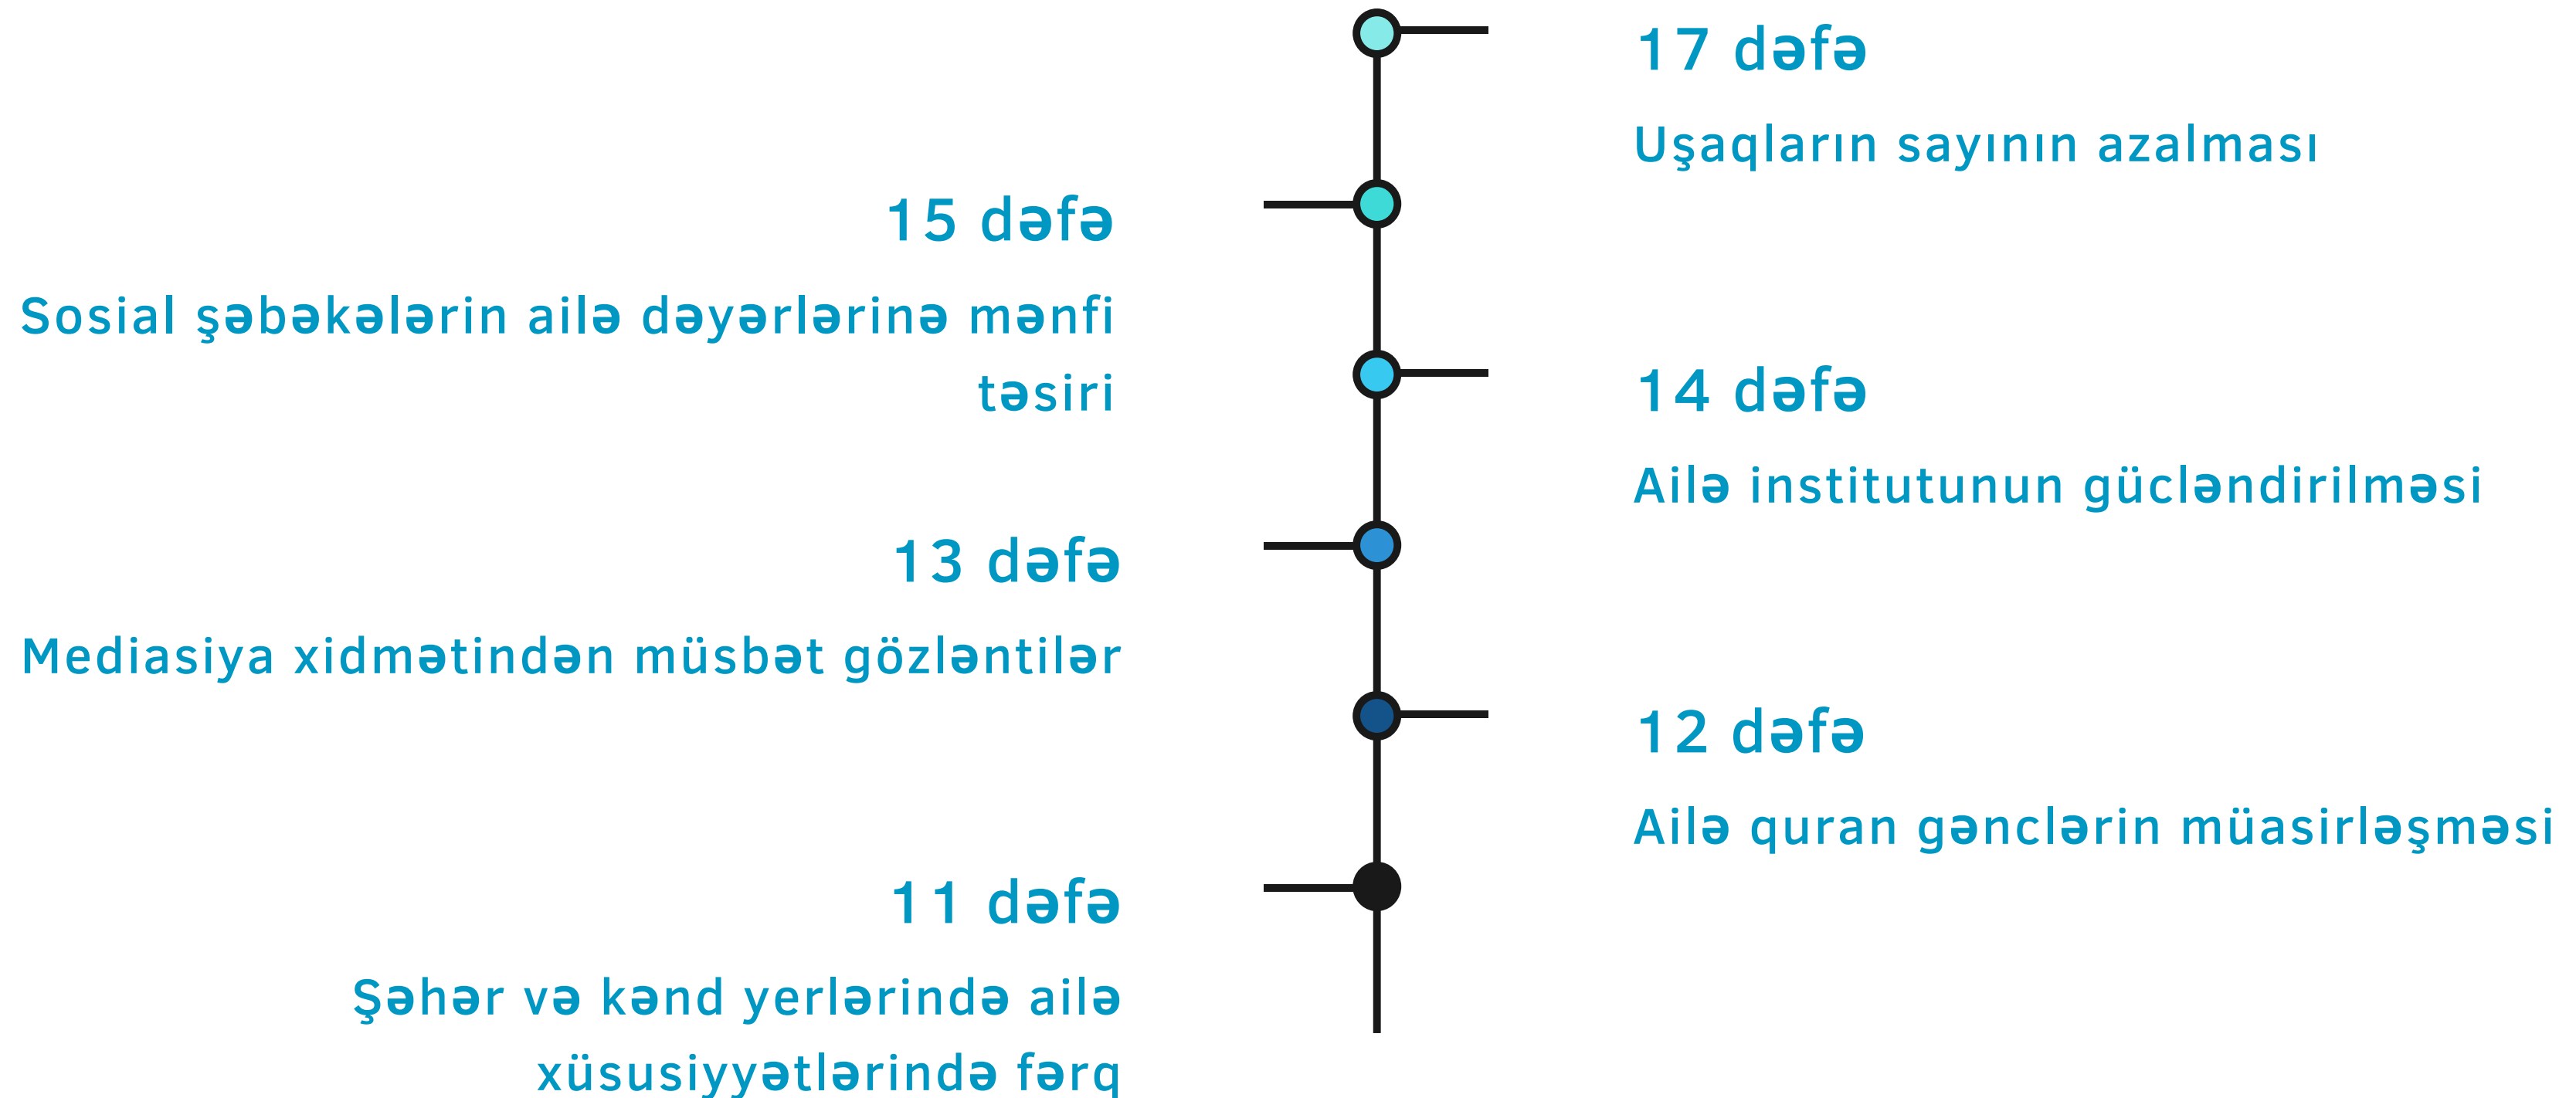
17 dəfə

Uşaqların sayının azalması

15 dəfə

Sosial şəbəkələrin ailə dəyərlərinə mənfi təsiri

14 dəfə

Ailə institutunun gücləndirilməsi

13 dəfə

Mediasiya xidmətindən müsbət gözləntilər

12 dəfə

Ailə quran gənclərin müasirləşməsi

11 dəfə

Şəhər və kənd yerlərində ailə xüsusiyyətlərində fərq